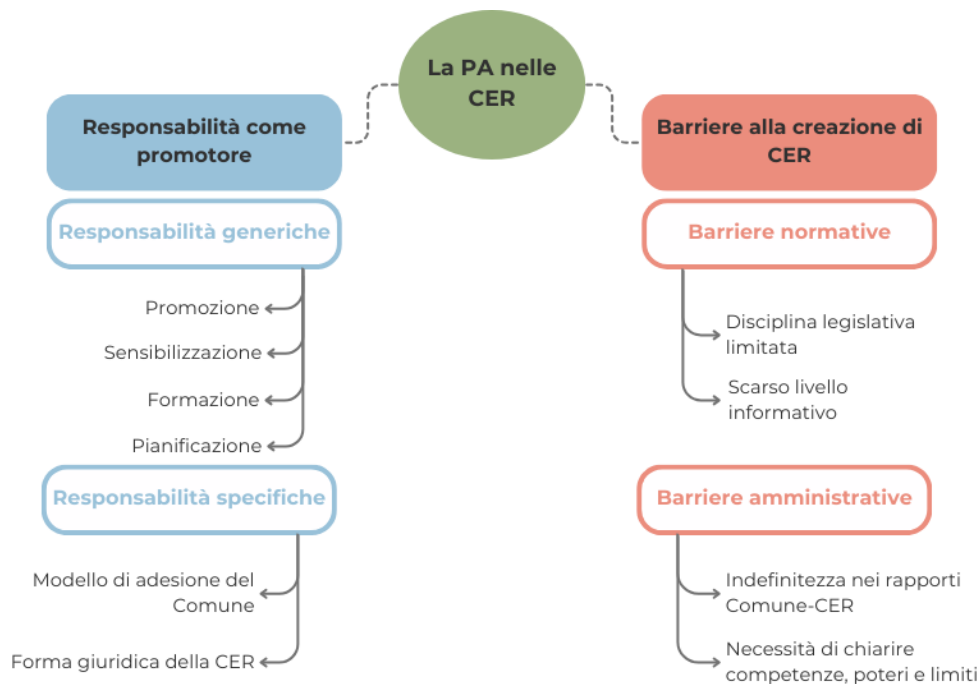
La PA nelle CER

Responsabilità come promotore

Responsabilità generiche

Promozione

Sensibilizzazione

Formazione

Pianificazione

Responsabilità specifiche

Modello di adesione del Comune

Forma giuridica della CER

Barriere alla creazione di CER

Barriere normative

Disciplina legislativa limitata

Scarso livello informativo

Barriere amministrative

Indefinitezza nei rapporti Comune-CER

Necessità di chiarire competenze, poteri e limiti